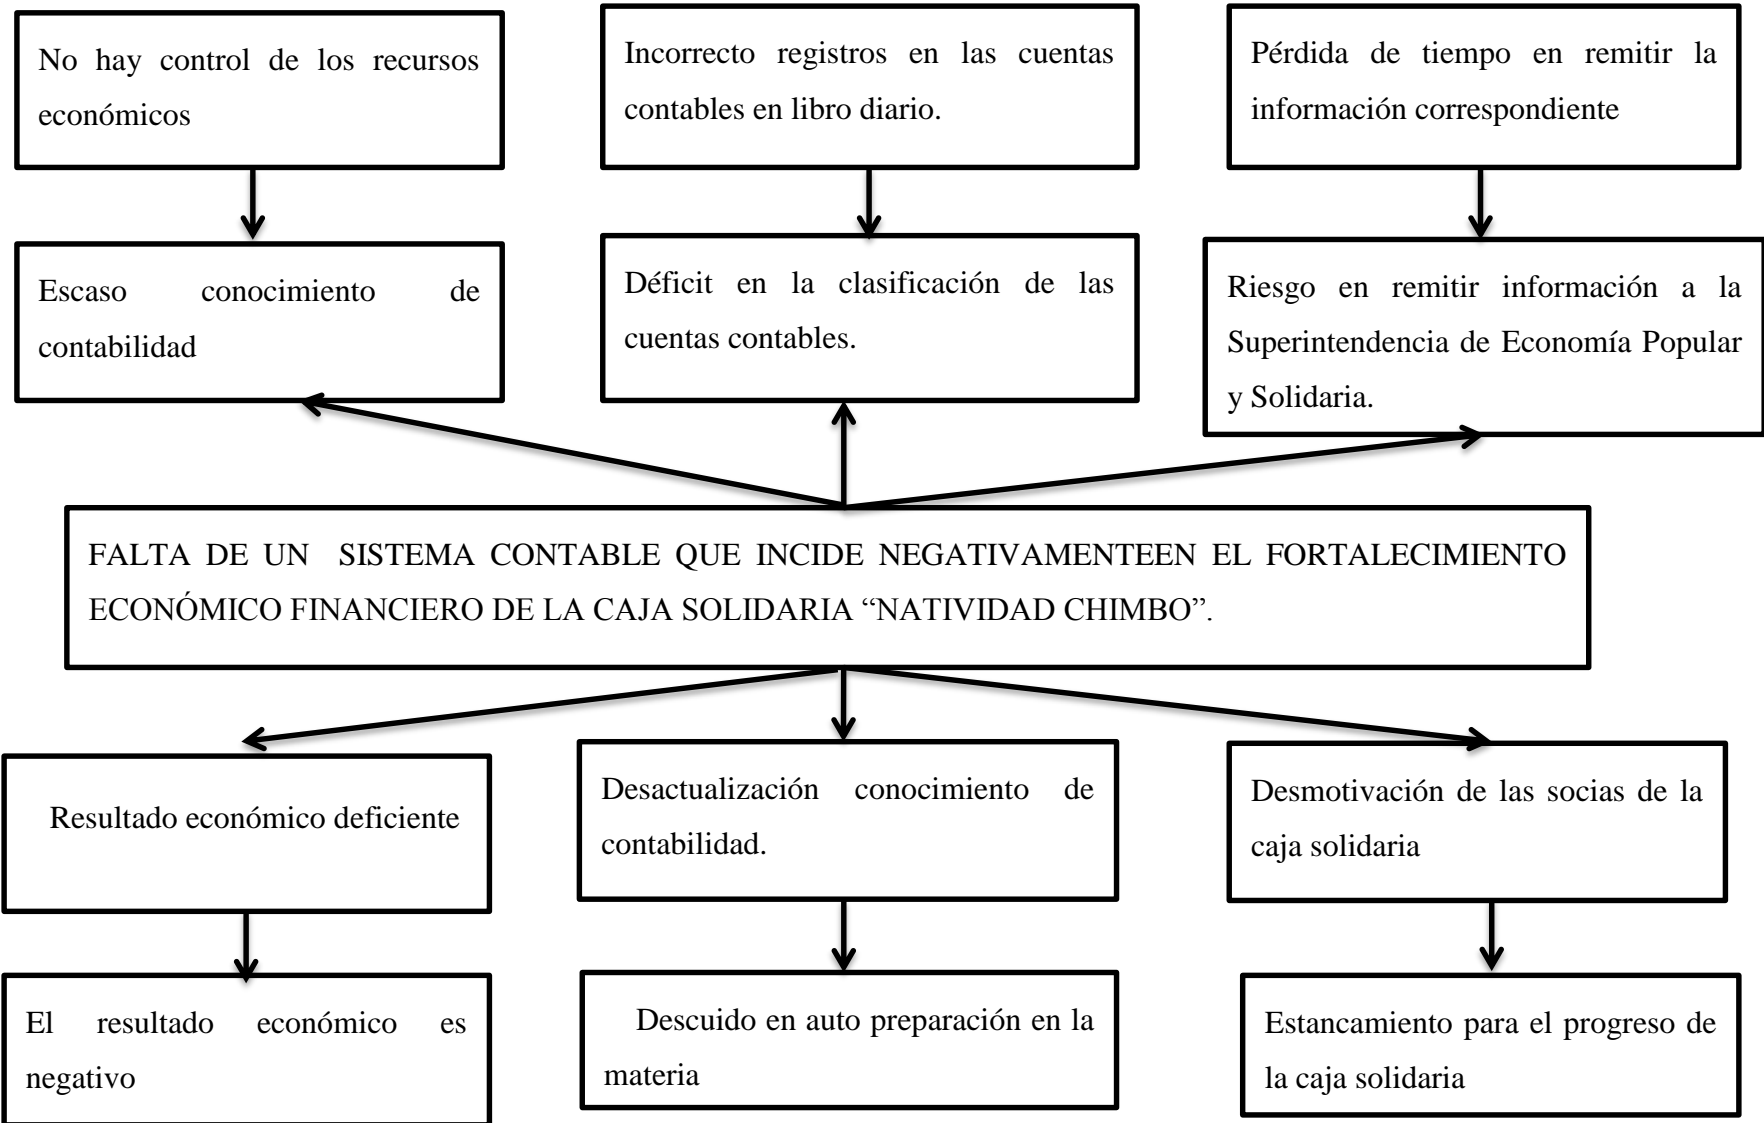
No hay control de los recursos económicos

Incorrecto registros en las cuentas contables en libro diario.

Pérdida de tiempo en remitir la información correspondiente

Escaso conocimiento de contabilidad

Déficit en la clasificación de las cuentas contables.

Riesgo en remitir información a la Superintendencia de Economía Popular y Solidaria.

FALTA DE UN SISTEMA CONTABLE QUE INCIDE NEGATIVAMENTEEN EL FORTALECIMIENTO ECONÓMICO FINANCIERO DE LA CAJA SOLIDARIA “NATIVIDAD CHIMBO”.

Resultado económico deficiente

Desactualización conocimiento de contabilidad.

Desmotivación de las socias de la caja solidaria

El resultado económico es negativo

Descuido en auto preparación en la materia

Estancamiento para el progreso de la caja solidaria